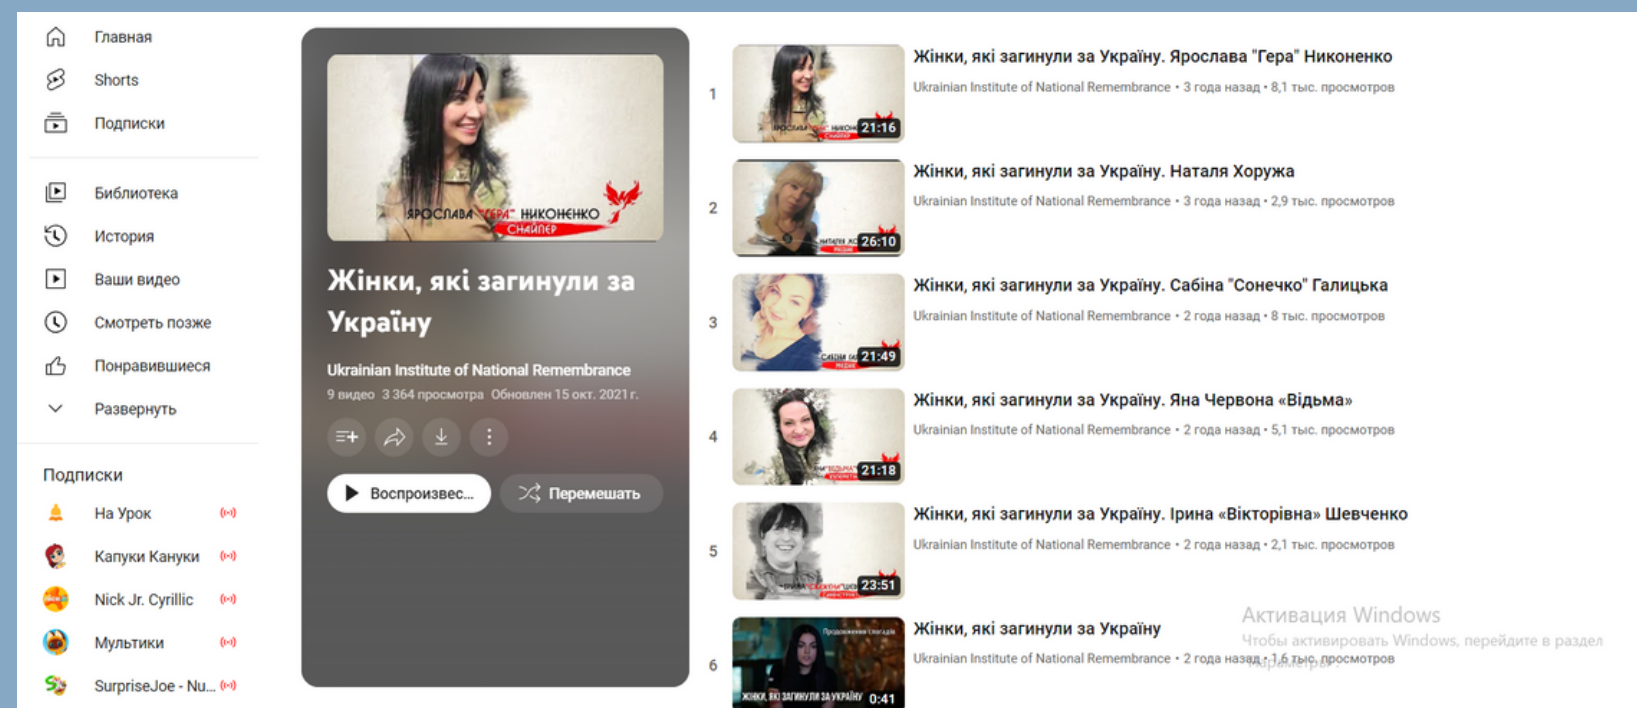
Главная
Shorts
Подписки

Библиотека
История
Ваши видео
Смотреть позже
Понравившиеся
Развернуть

Подписки
На Урок
Капуки Кануки
Nick Jr. Cyrillic
Мультики
SurpriseJoe - Nu...

ЯРОСЛАВА "ГЕРА" НИКОНЕНКО
СНАЙПЕР

Жінки, які загинули за Україну

Ukrainian Institute of National Remembrance
9 видео 3 364 просмотра Обновлен 15 окт. 2021 г.

Воспроизвес...
Перемешать

1
21:16
Жінки, які загинули за Україну. Ярослава "Гера" Никоненко
Ukrainian Institute of National Remembrance • 3 года назад • 8,1 тыс. просмотров

2
26:10
Жінки, які загинули за Україну. Наталя Хоружа
Ukrainian Institute of National Remembrance • 3 года назад • 2,9 тыс. просмотров

3
21:49
Жінки, які загинули за Україну. Сабіна "Сонечко" Галицька
Ukrainian Institute of National Remembrance • 2 года назад • 8 тыс. просмотров

4
21:18
Жінки, які загинули за Україну. Яна Червона «Відьма»
Ukrainian Institute of National Remembrance • 2 года назад • 5,1 тыс. просмотров

5
23:51
Жінки, які загинули за Україну. Ірина «Вікторівна» Шевченко
Ukrainian Institute of National Remembrance • 2 года назад • 2,1 тыс. просмотров

6
ЖІНКИ, ЯКІ ЗАГИНУЛИ ЗА УКРАЇНУ 0:41
Жінки, які загинули за Україну
Ukrainian Institute of National Remembrance • 2 года назад • 1,6 тыс. просмотров

Активация Windows
Чтобы активировать Windows, перейдите в раздел "Параметры".